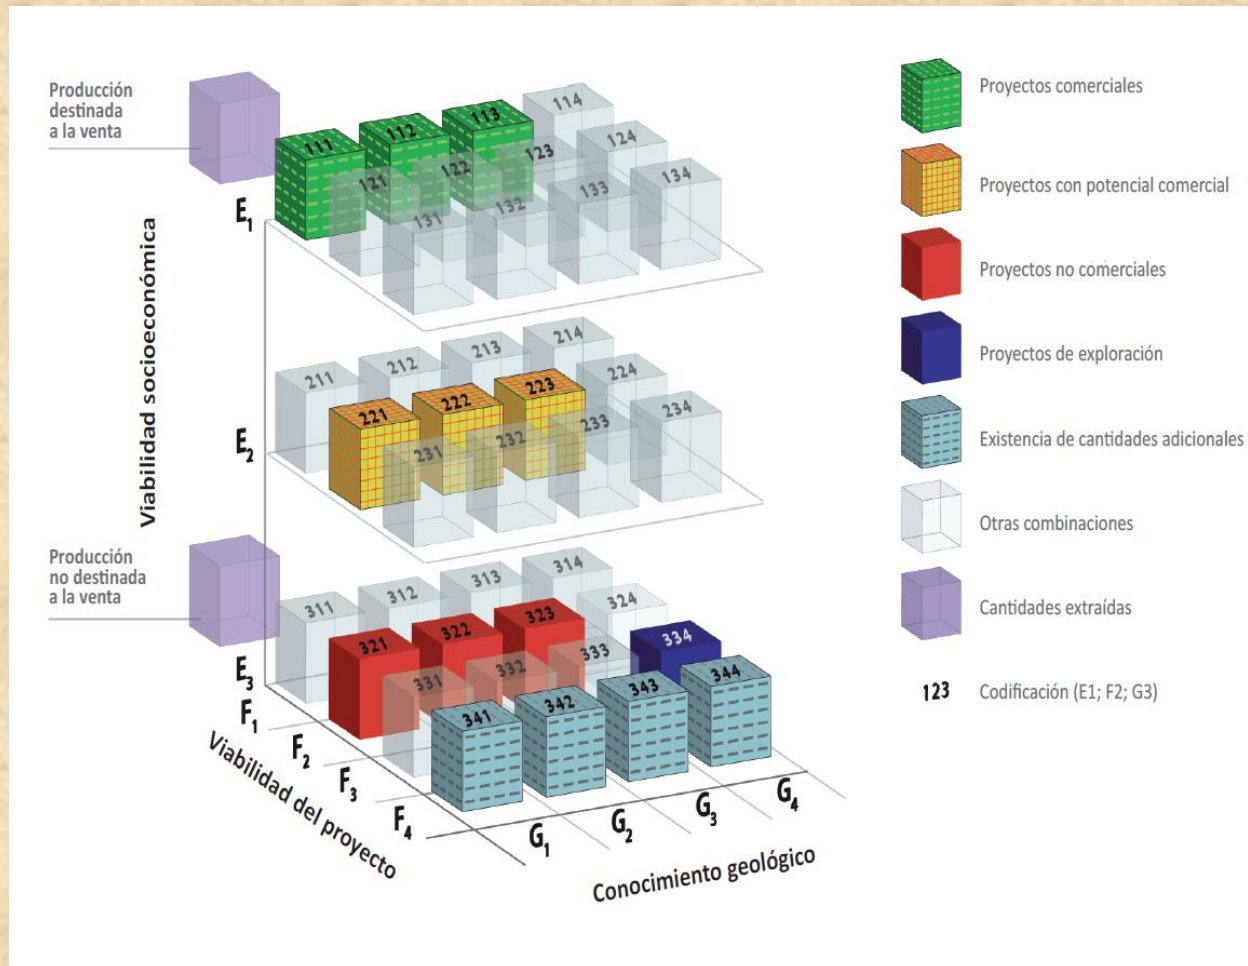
Producción destinada a la venta

Producción no destinada a la venta

Viabilidad socioeconómica

$E_1$

111 112 113 114
121 122 123 124
131 132 133 134

$E_2$

211 212 213 214
221 222 223 224
231 232 233 234

$E_3$

311 312 313 314
321 322 323 324
331 332 333 334
341 342 343 344

$F_1$
$F_2$
$F_3$
$F_4$

Viabilidad del proyecto

$G_1$ $G_2$ $G_3$ $G_4$

Conocimiento geológico

Proyectos comerciales

Proyectos con potencial comercial

Proyectos no comerciales

Proyectos de exploración

Existencia de cantidades adicionales

Otras combinaciones

Cantidades extraídas

123 Codificación (E1; F2; G3)